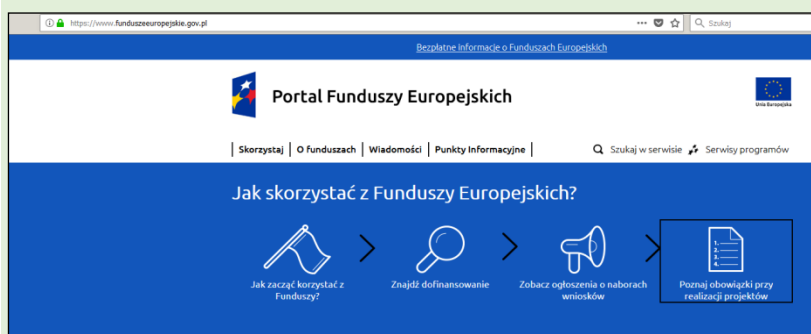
https://www.funduszeeuropejskie.gov.pl

Szukaj

Bezpłatne informacje o Funduszach Europejskich

Portal Funduszy Europejskich

Unia Europejska

Skorzystaj | O funduszach | Wiadomości | Punkty Informacyjne

Szukaj w serwisie

Serwisy programów

Jak skorzystać z Funduszy Europejskich?

1.
2.
3.
4.

Jak zacząć korzystać z Funduszy?

Znajdź dofinansowanie

Zobacz ogłoszenia o naborach wniosków

Poznaj obowiązki przy realizacji projektów